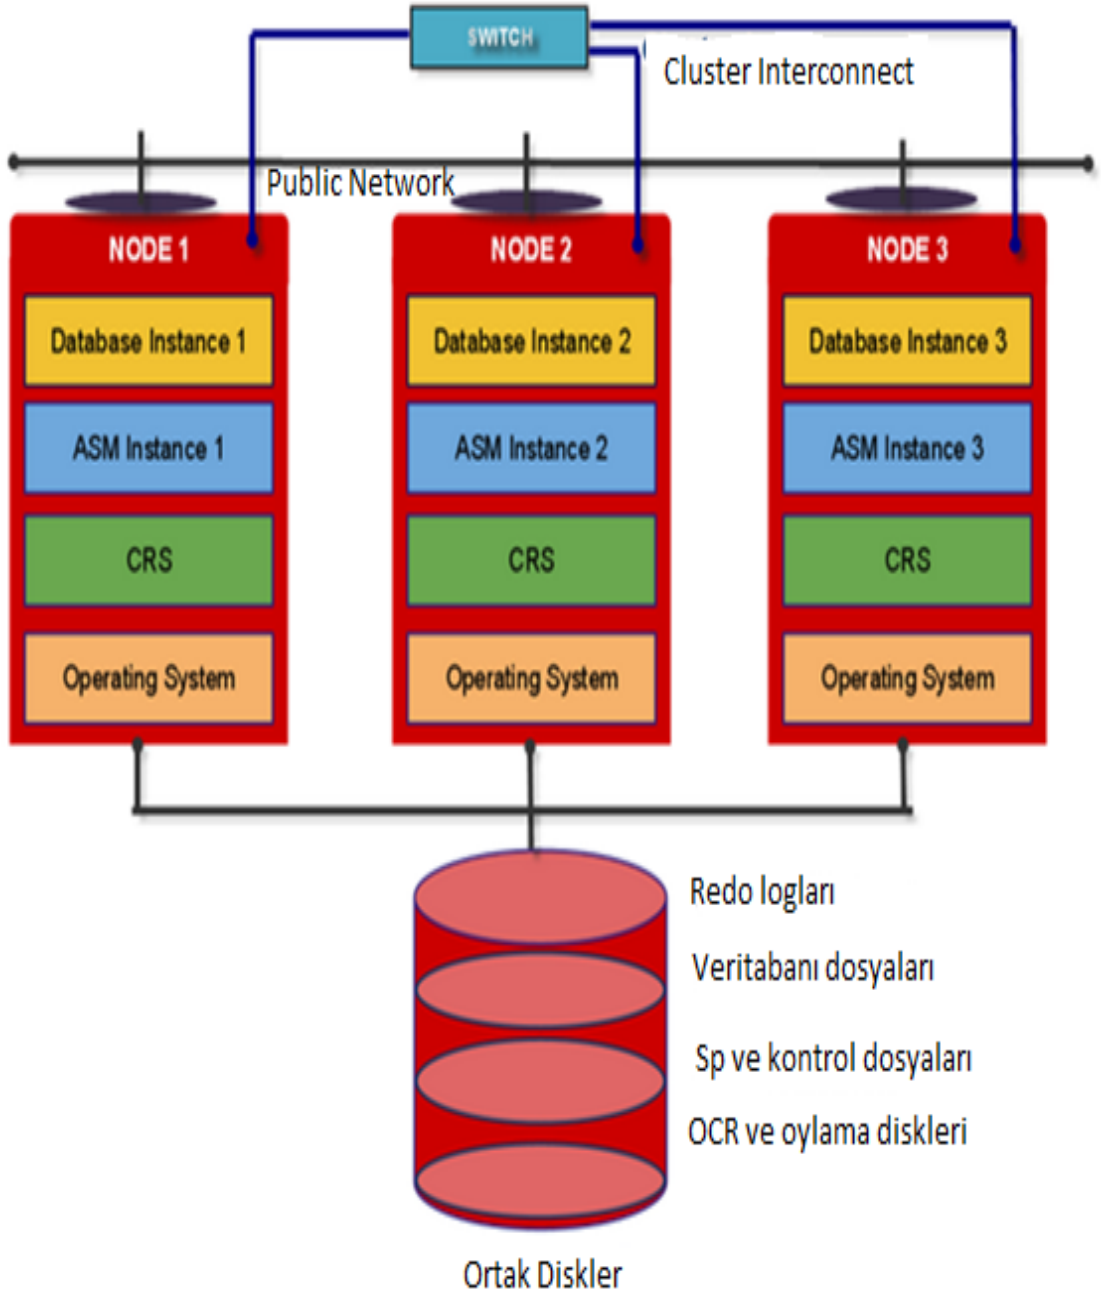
SWITCH

Cluster Interconnect

Public Network

NODE 1

Database Instance 1

ASM Instance 1

CRS

Operating System

NODE 2

Database Instance 2

ASM Instance 2

CRS

Operating System

NODE 3

Database Instance 3

ASM Instance 3

CRS

Operating System

Redo logları

Veritabanı dosyaları

Sp ve kontrol dosyaları

OCR ve oylama diskleri

Ortak Diskler